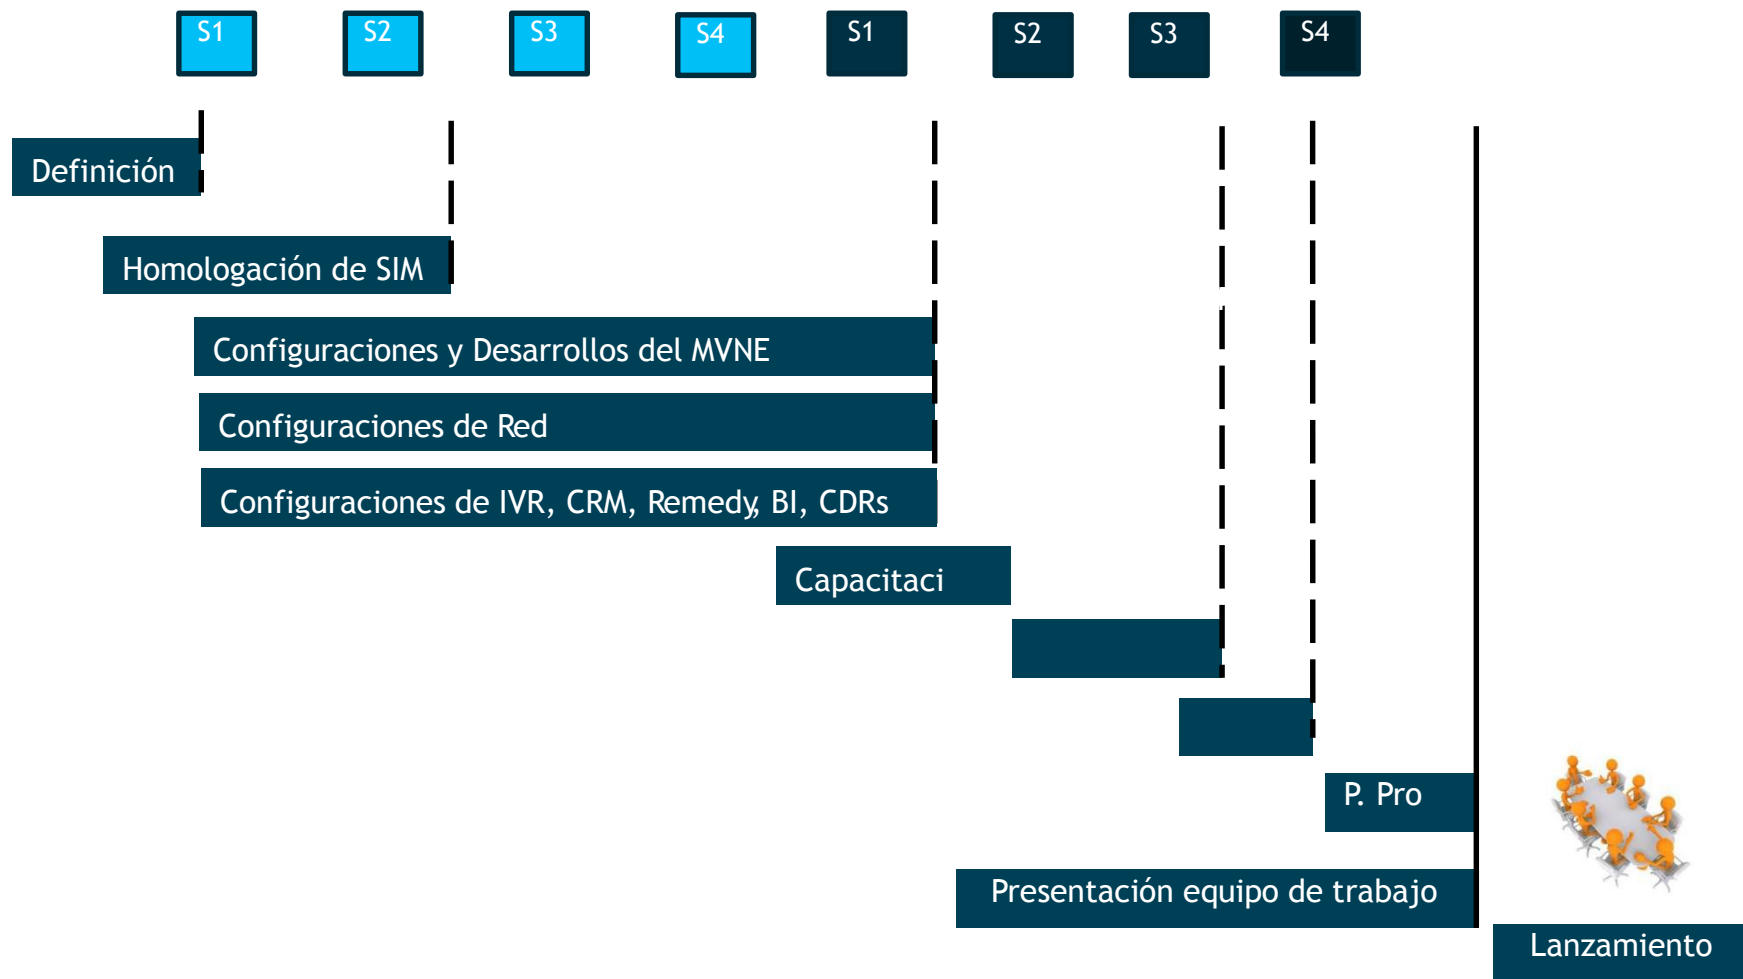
S1 S2 S3 S4 S1 S2 S3 S4

Definición

Homologación de SIM

Configuraciones y Desarrollos del MVNE

Configuraciones de Red

Configuraciones de IVR, CRM, Remedy, BI, CDRs

Capacitaci

P. Pro

Presentación equipo de trabajo

Lanzamiento